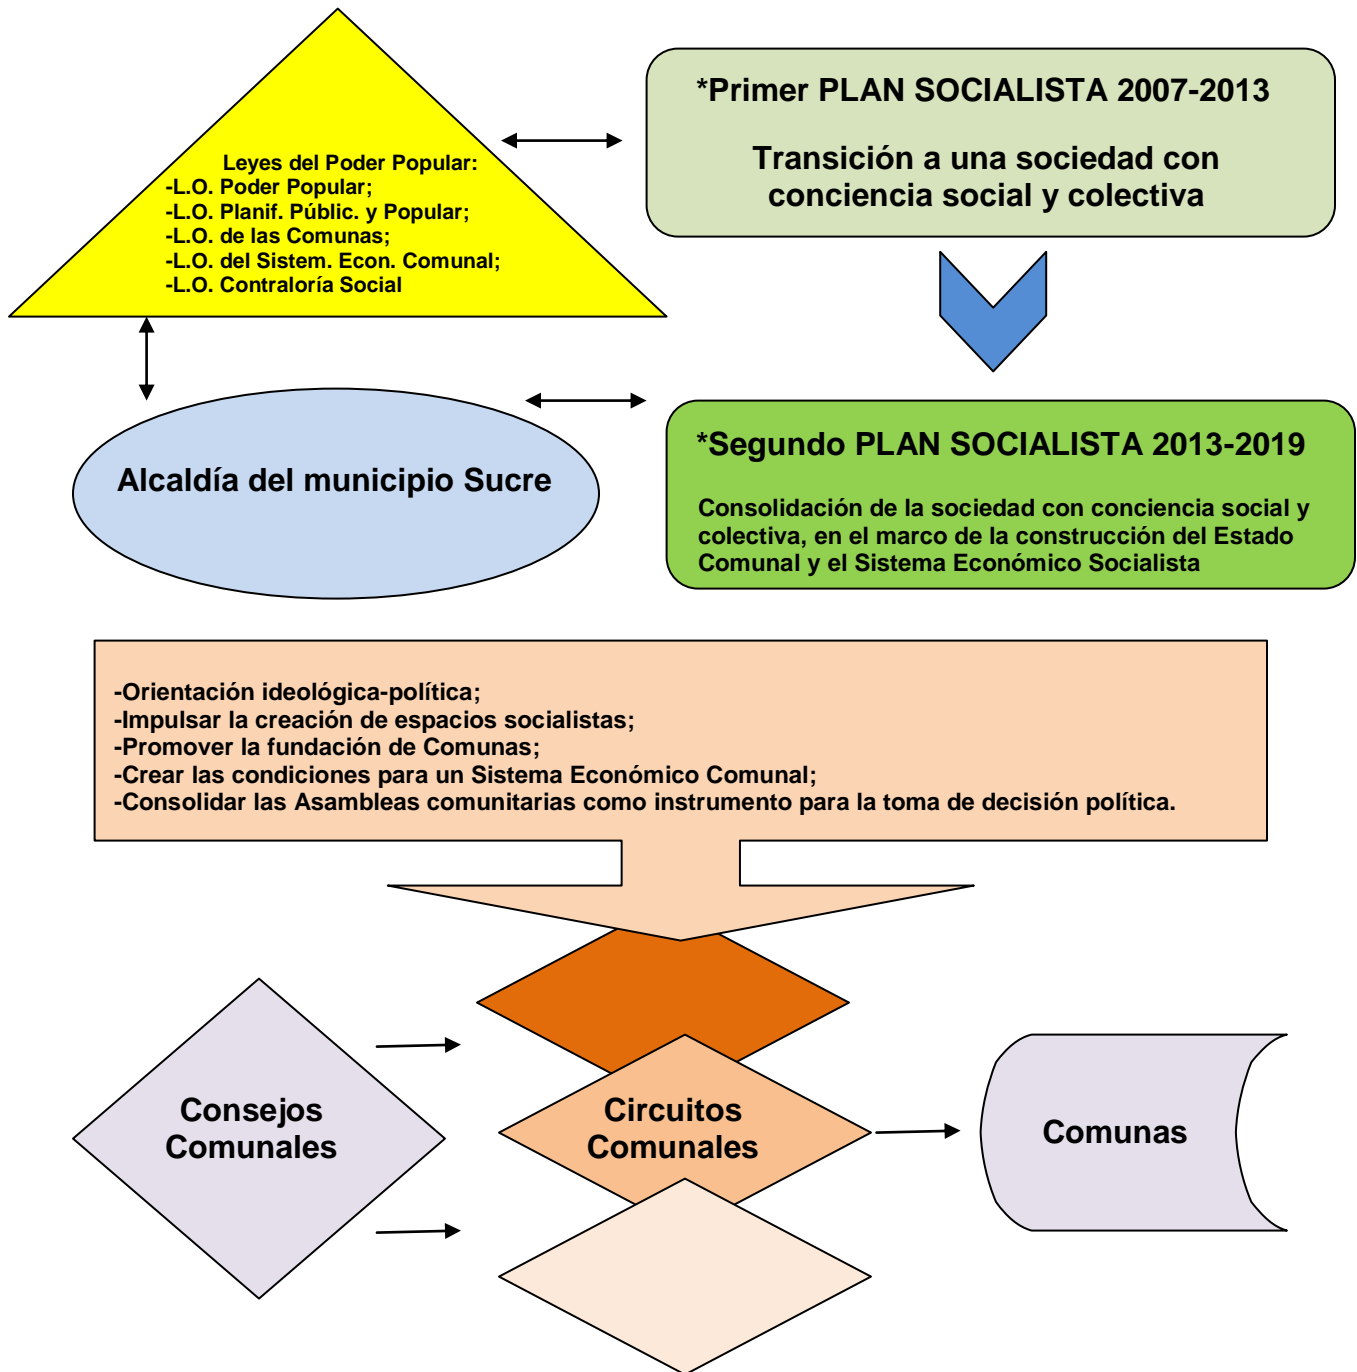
Leyes del Poder Popular:
-L.O. Poder Popular;
-L.O. Planif. Públic. y Popular;
-L.O. de las Comunas;
-L.O. del Sistem. Econ. Comunal;
-L.O. Contraloría Social

*Primer PLAN SOCIALISTA 2007-2013

Transición a una sociedad con conciencia social y colectiva

Alcaldía del municipio Sucre

*Segundo PLAN SOCIALISTA 2013-2019

Consolidación de la sociedad con conciencia social y colectiva, en el marco de la construcción del Estado Comunal y el Sistema Económico Socialista

-Orientación ideológica-política;
-Impulsar la creación de espacios socialistas;
-Promover la fundación de Comunas;
-Crear las condiciones para un Sistema Económico Comunal;
-Consolidar las Asambleas comunitarias como instrumento para la toma de decisión política.

Consejos Comunales

Circuitos Comunales

Comunas